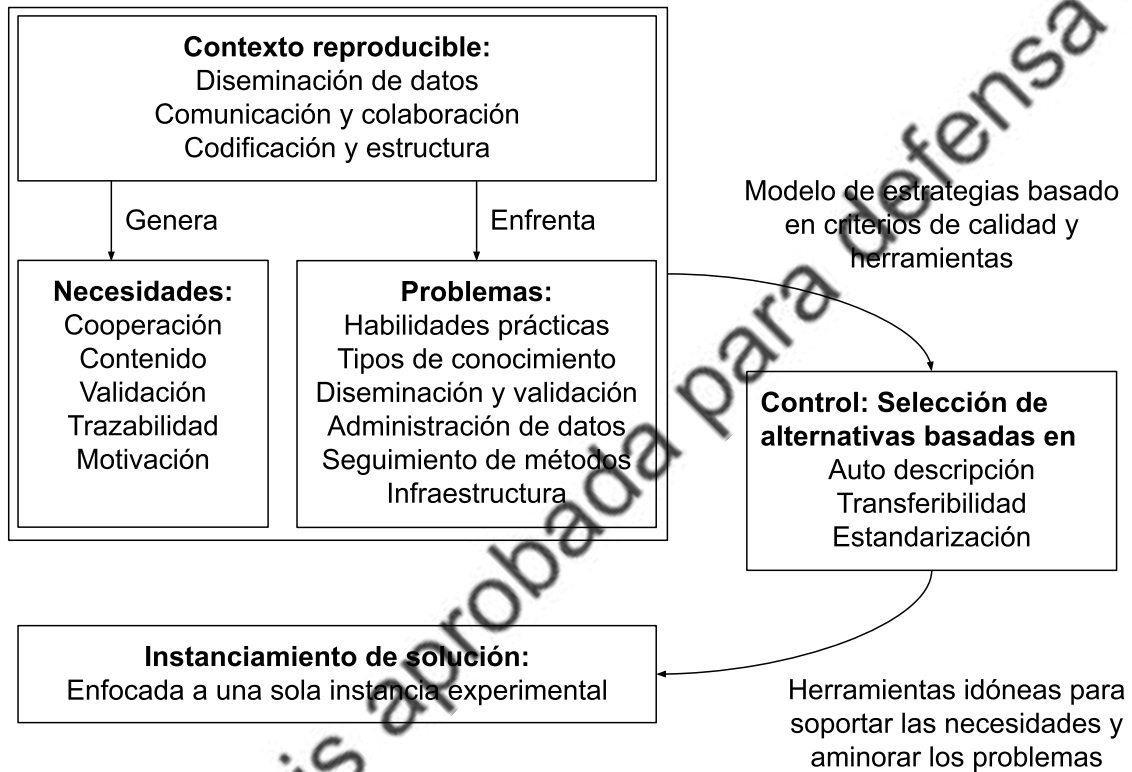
Contexto reproducible:
Diseminación de datos
Comunicación y colaboración
Codificación y estructura

Genera

Enfrenta

Necesidades:
Cooperación
Contenido
Validación
Trazabilidad
Motivación

Problemas:
Habilidades prácticas
Tipos de conocimiento
Diseminación y validación
Administración de datos
Seguimiento de métodos
Infraestructura

Modelo de estrategias basado en criterios de calidad y herramientas

Control: Selección de alternativas basadas en
Auto descripción
Transferibilidad
Estandarización

Instanciamiento de solución:
Enfocada a una sola instancia experimental

Herramientas idóneas para soportar las necesidades y aminorar los problemas

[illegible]is aprobada para defensa